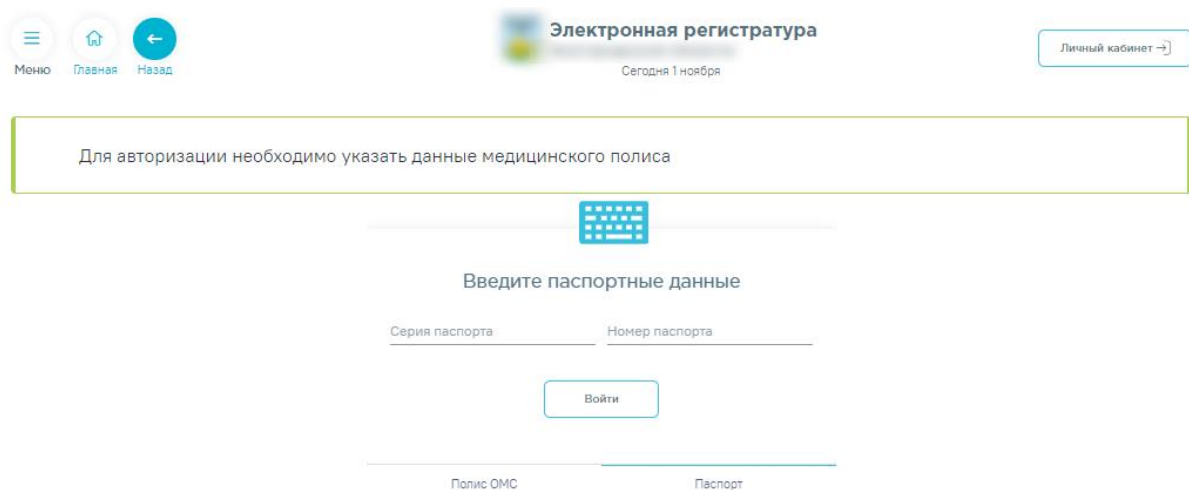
Меню Главная Назад

Электронная регистратура
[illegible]
Сегодня 1 ноября

Личный кабинет

Для авторизации необходимо указать данные медицинского полиса

Введите паспортные данные

Серия паспорта Номер паспорта

Войти

Полис ОМС Паспорт